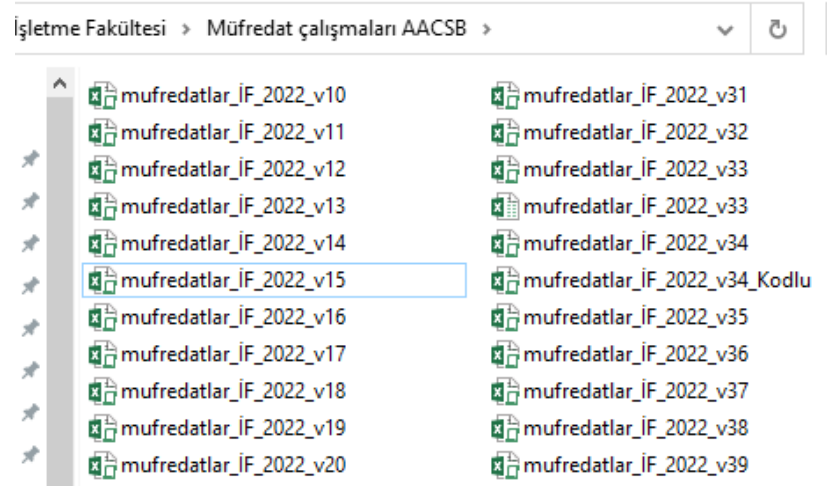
İşletme Fakültesi › Müfredat çalışmaları AACSB ›

mufredatlar_İF_2022_v10
mufredatlar_İF_2022_v11
mufredatlar_İF_2022_v12
mufredatlar_İF_2022_v13
mufredatlar_İF_2022_v14
mufredatlar_İF_2022_v15
mufredatlar_İF_2022_v16
mufredatlar_İF_2022_v17
mufredatlar_İF_2022_v18
mufredatlar_İF_2022_v19
mufredatlar_İF_2022_v20

mufredatlar_İF_2022_v31
mufredatlar_İF_2022_v32
mufredatlar_İF_2022_v33
mufredatlar_İF_2022_v33
mufredatlar_İF_2022_v34
mufredatlar_İF_2022_v34_Kodlu
mufredatlar_İF_2022_v35
mufredatlar_İF_2022_v36
mufredatlar_İF_2022_v37
mufredatlar_İF_2022_v38
mufredatlar_İF_2022_v39